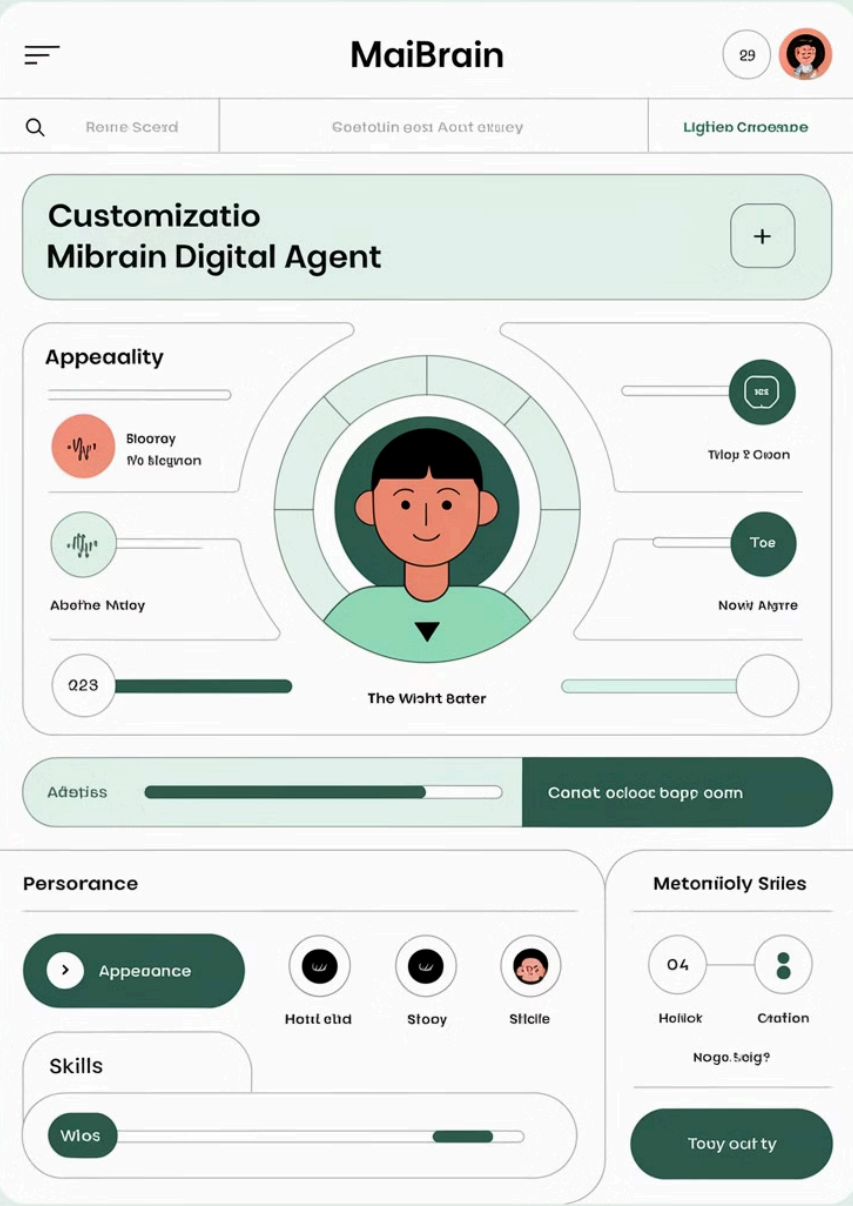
MaiBrain

29

Reime Scerd

Goetotiin eost Aout ekiey

Ligtieo Croeme

Customizatio
Mibrain Digital Agent

+

Appeaality

Bloorey
No blegnon

Twop 2 Cioon

Toe

Abotne Mtloy

Nowi Algre

023

The Wioht Bater

Adatiss

Conot ocloec bopp oorn

Persorance

Appeoance

Hottl elid

Stooy

Sticile

Metoniioly Sriles

04

Holilok

Cratlon

Nogo.boig?

Skills

Wlos

Touy oaity